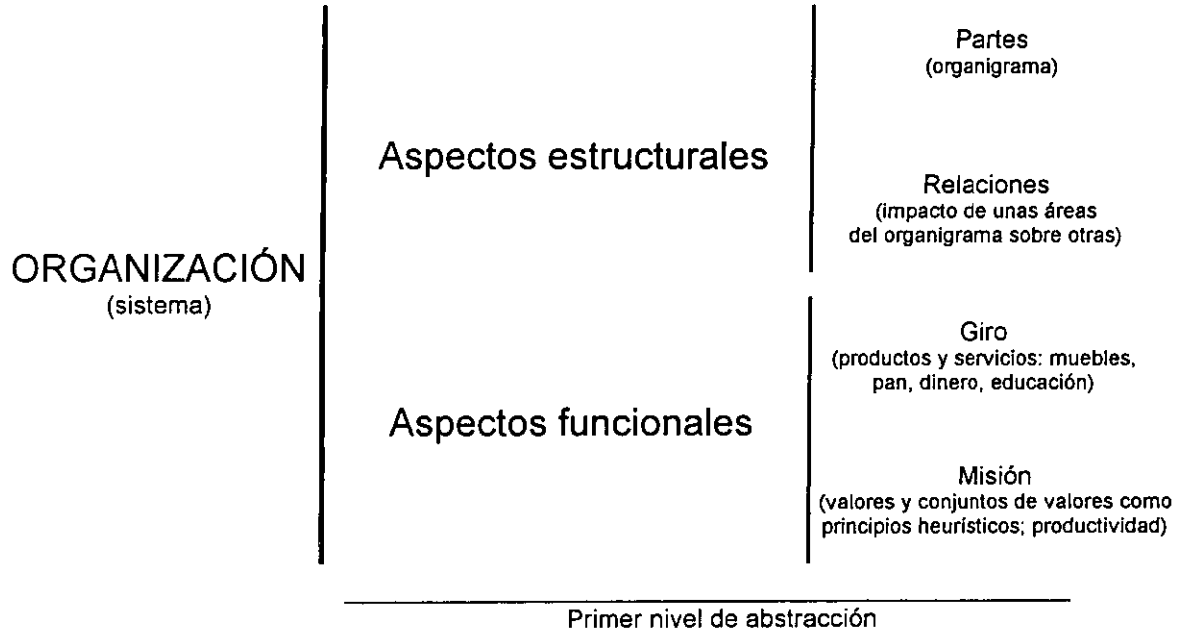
ORGANIZACIÓN
(sistema)

Aspectos estructurales

Partes
(organigrama)

Relaciones
(impacto de unas áreas del organigrama sobre otras)

Aspectos funcionales

Giro
(productos y servicios: muebles, pan, dinero, educación)

Misión
(valores y conjuntos de valores como principios heurísticos; productividad)

Primer nivel de abstracción